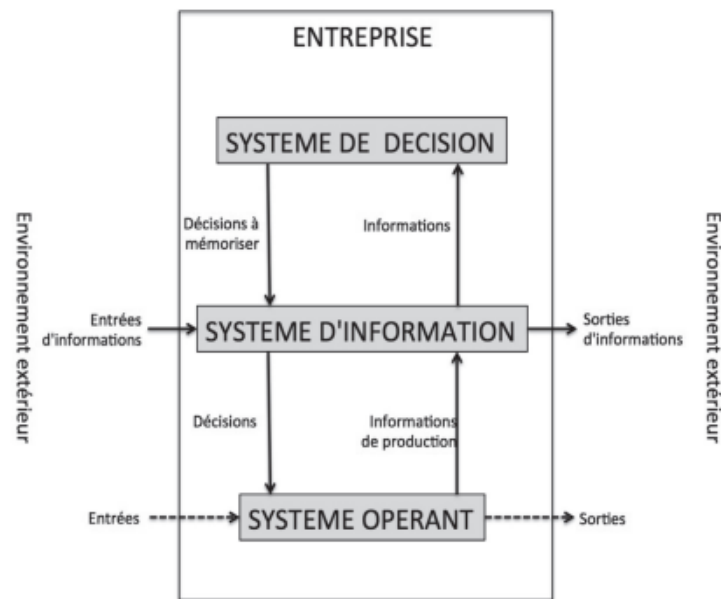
ENTREPRISE

SYSTEME DE DECISION

Environnement extérieur

Décisions à mémoriser

Informations

Environnement extérieur

Entrées d'informations

SYSTEME D'INFORMATION

Sorties d'informations

Décisions

Informations de production

Entrées

SYSTEME OPERANT

Sorties